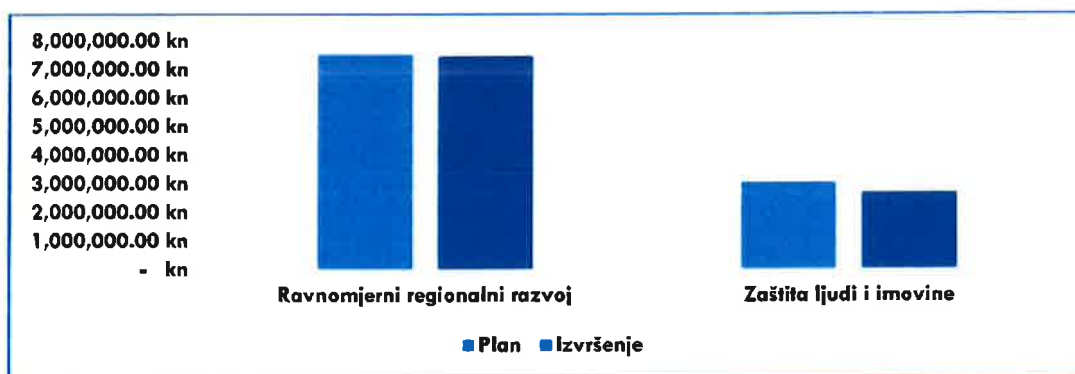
8,000,000.00 kn
7,000,000.00 kn
6,000,000.00 kn
5,000,000.00 kn
4,000,000.00 kn
3,000,000.00 kn
2,000,000.00 kn
1,000,000.00 kn
- kn

Ravnomjerni regionalni razvoj

Zaštita ljudi i imovine

Plan Izvršenje